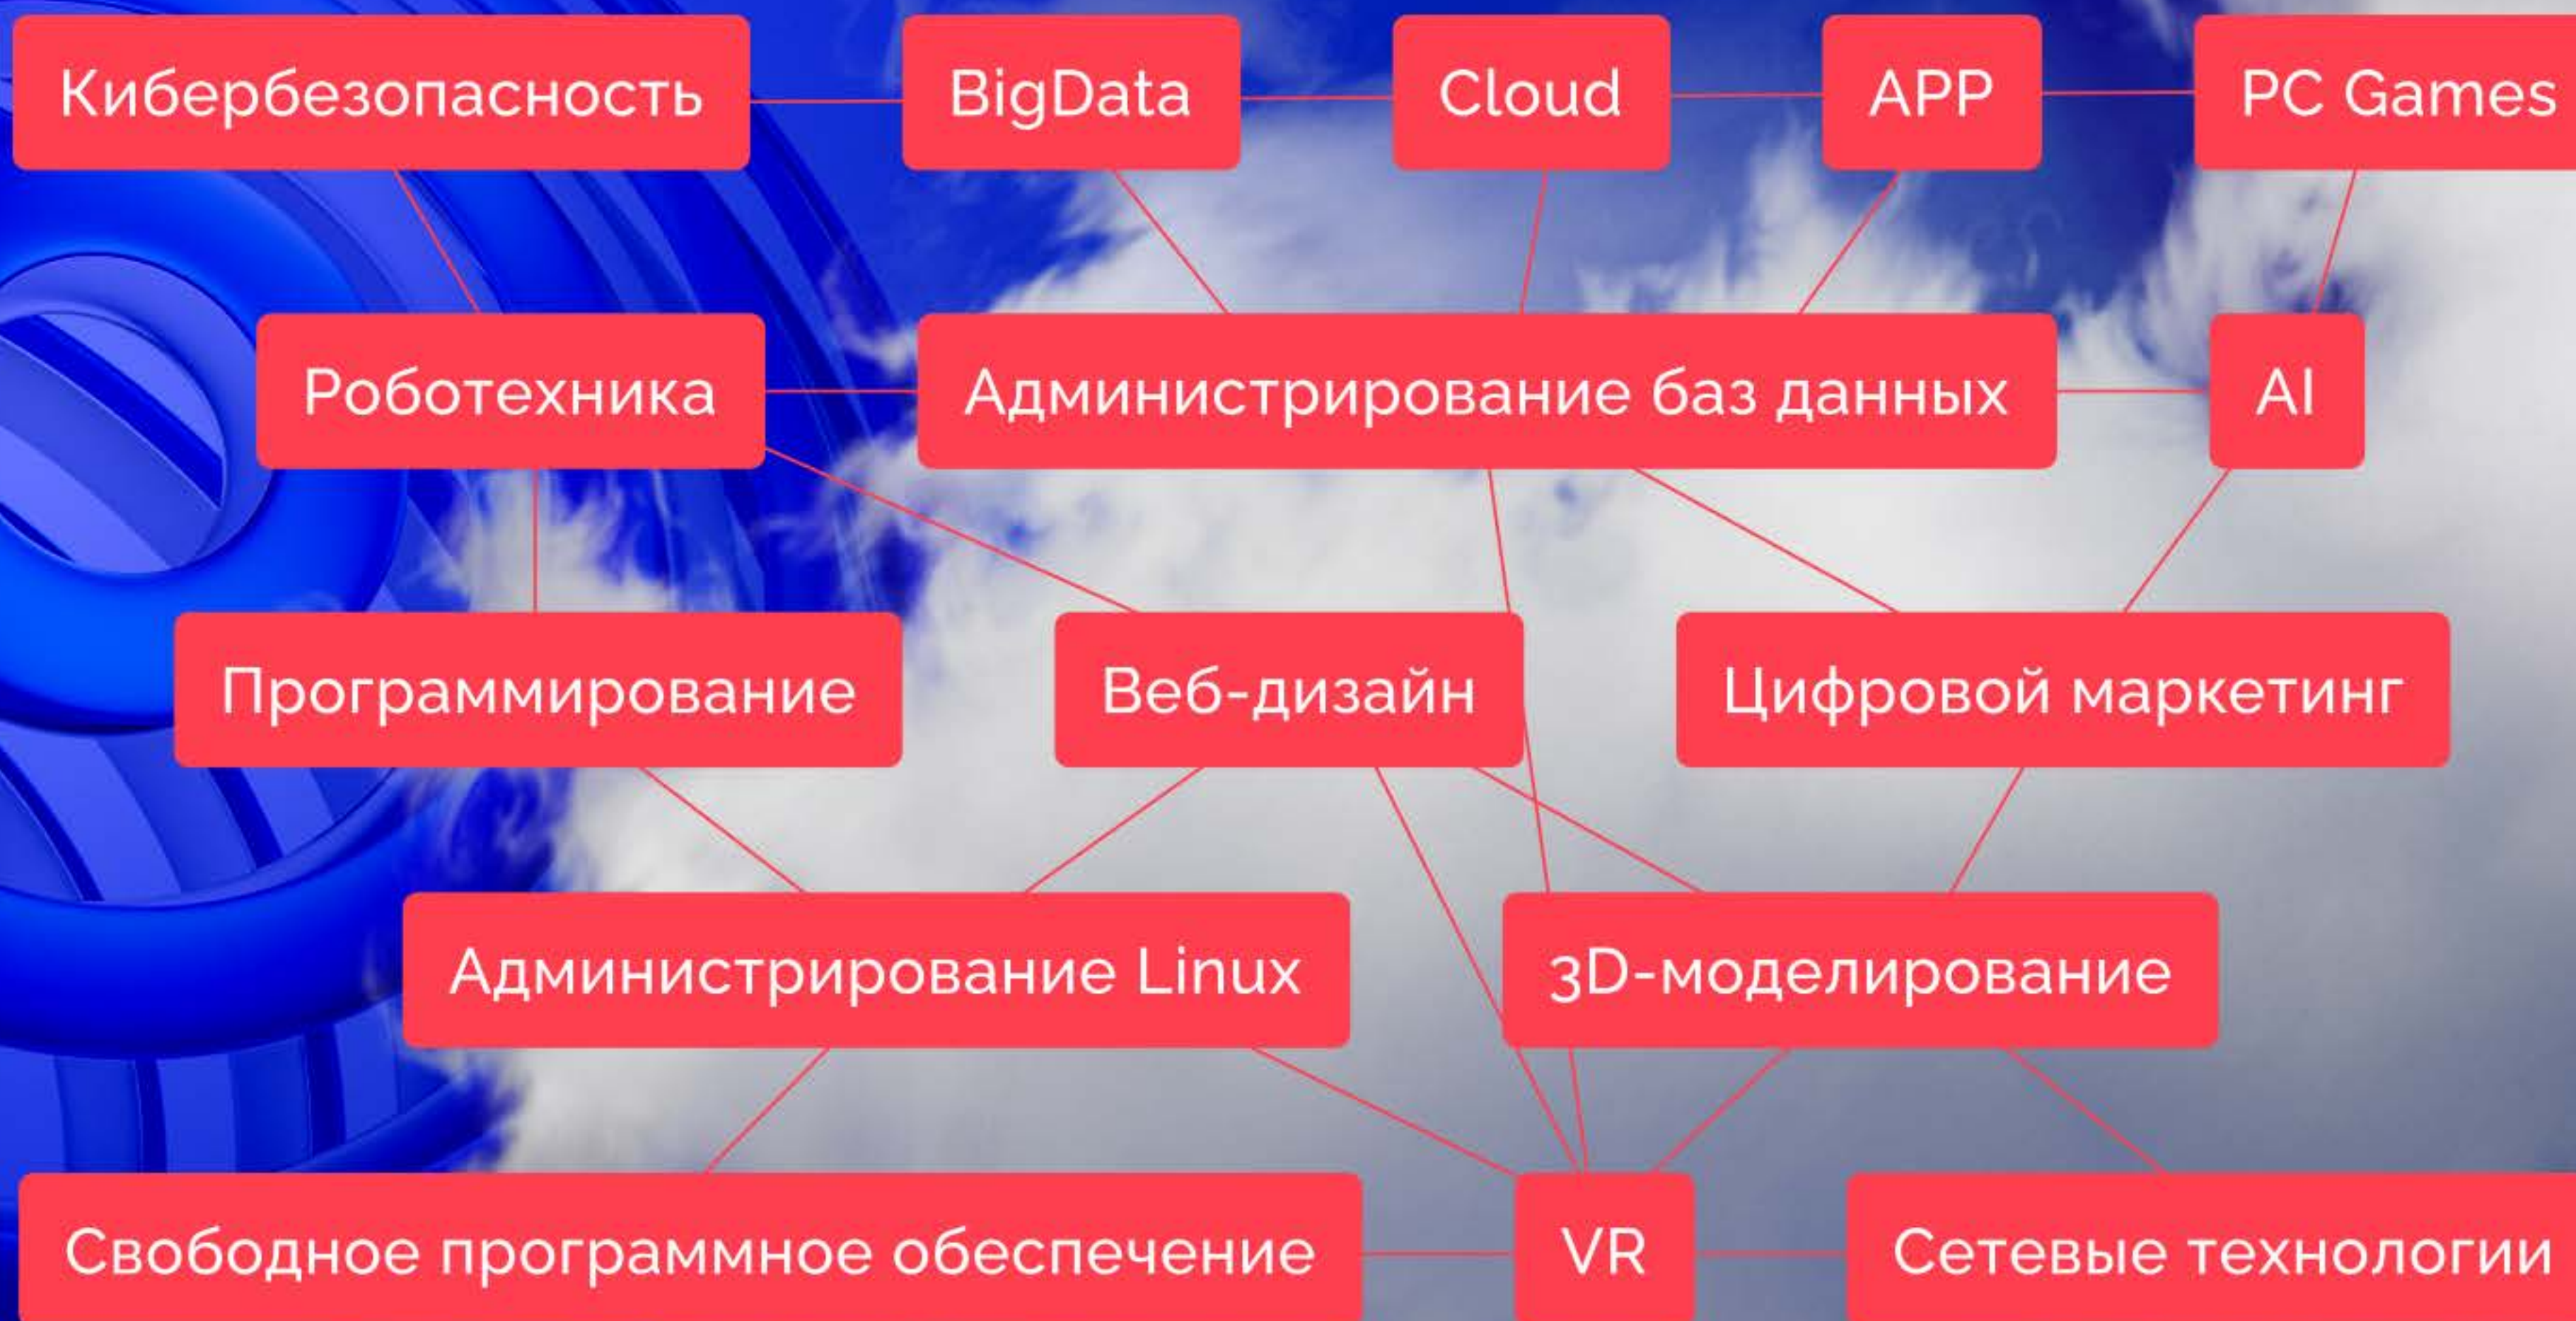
Кибербезопасность BigData Cloud APP PC Games

Робототехника Администрирование баз данных AI

Программирование Веб-дизайн Цифровой маркетинг

Администрирование Linux 3D-моделирование

Свободное программное обеспечение VR Сетевые технологии